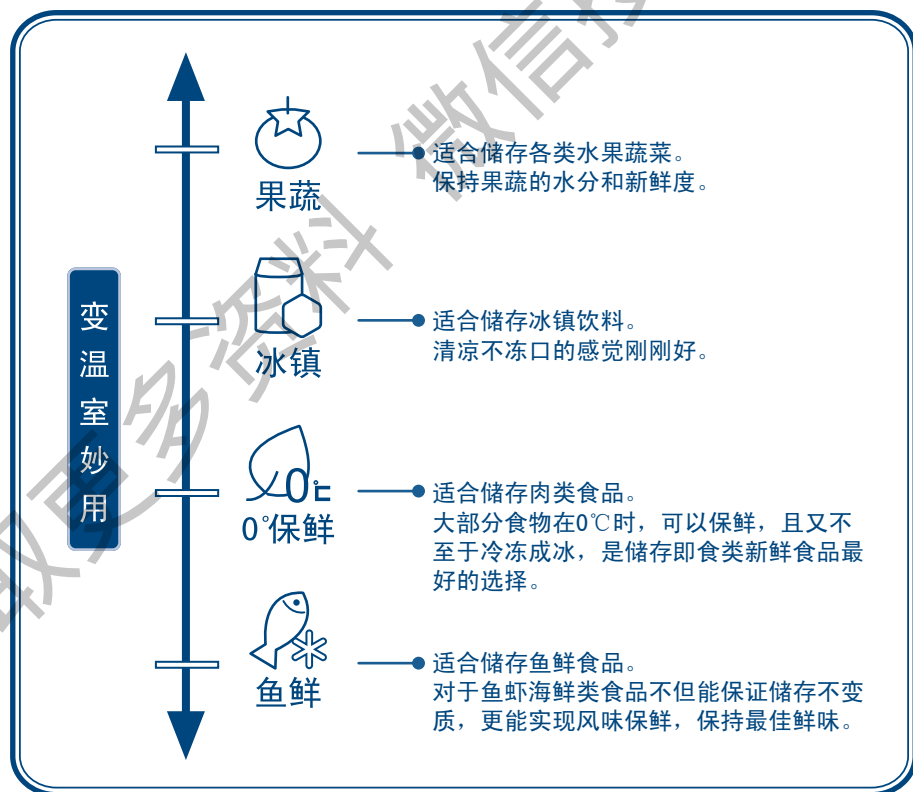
变温室妙用

果蔬
适合储存各类水果蔬菜。
保持果蔬的水分和新鲜度。

冰镇
适合储存冰镇饮料。
清凉不冻口的感觉刚刚好。

0℃
0°保鲜
适合储存肉类食品。
大部分食物在0℃时，可以保鲜，且又不至于冷冻成冰，是储存即食类新鲜食品最好的选择。

鱼鲜
适合储存鱼鲜食品。
对于鱼虾海鲜类食品不但能保证储存不变质，更能实现风味保鲜，保持最佳鲜味。

取更多资料 微信